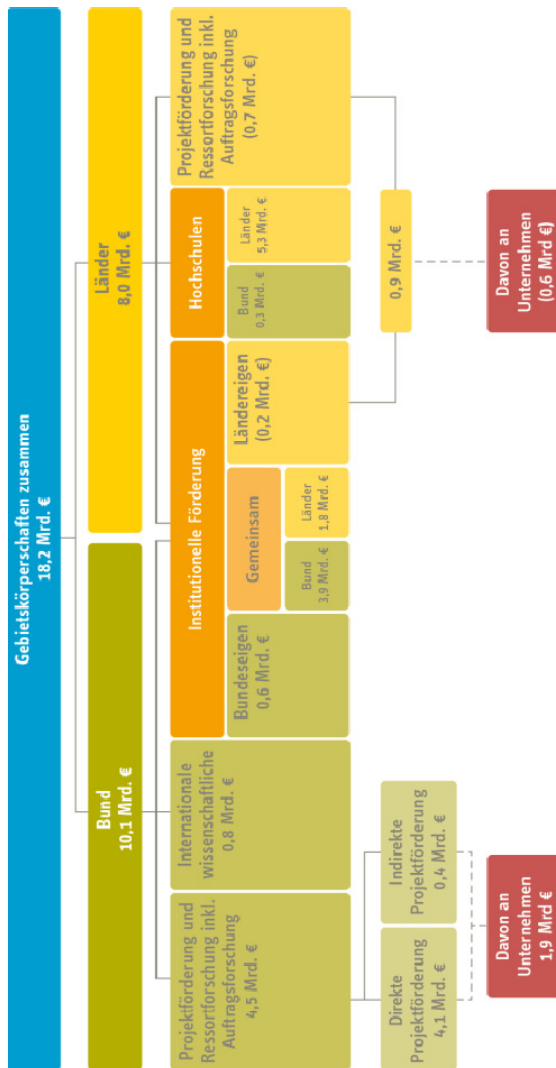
Gebietskörperschaften zusammen
18,2 Mrd. €

Bund
10,1 Mrd. €

Länder
8,0 Mrd. €

Projektförderung und Ressortforschung inkl. Auftragsforschung
4,5 Mrd. €

Internationale wissenschaftliche
0,8 Mrd. €

Institutionelle Förderung

Bundeseigen
0,6 Mrd. €

Gemeinsam

Bund
3,9 Mrd. €

Länder
1,8 Mrd. €

Ländereigen
(0,2 Mrd. €)

Hochschulen

Bund
0,3 Mrd. €

Länder
5,3 Mrd. €

Projektförderung und Ressortforschung inkl. Auftragsforschung
(0,7 Mrd. €)

0,9 Mrd. €

Davon an Unternehmen
(0,6 Mrd €)

Direkte Projektförderung
4,1 Mrd. €

Indirekte Projektförderung
0,4 Mrd. €

Davon an Unternehmen
1,9 Mrd €